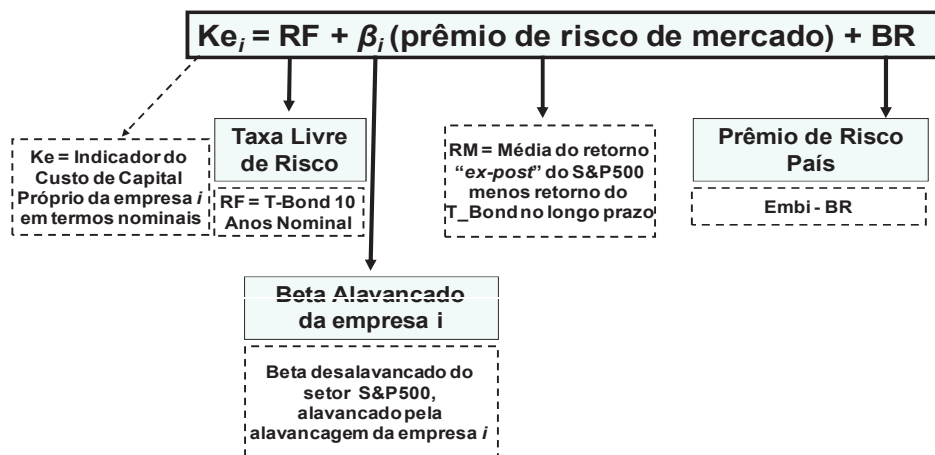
$Ke_i = RF + \beta_i$ (prêmio de risco de mercado) + BR

Ke = Indicador do Custo de Capital Próprio da empresa $i$ em termos nominais

Taxa Livre de Risco

RF = T-Bond 10 Anos Nominal

RM = Média do retorno "ex-post" do S&P500 menos retorno do T_Bond no longo prazo

Prêmio de Risco País

Embi - BR

Beta Alavancado da empresa i

Beta desalavancado do setor S&P500, alavancado pela alavancagem da empresa $i$